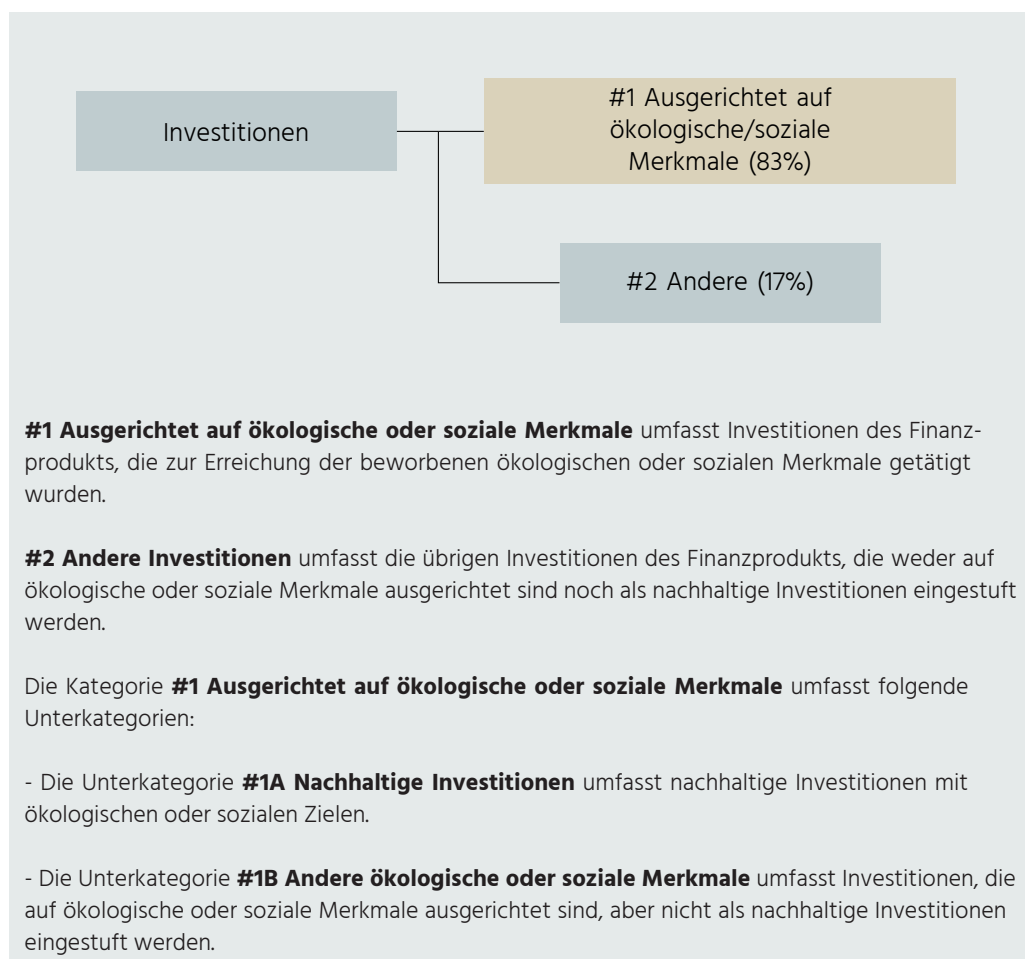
Investitionen

#1 Ausgerichtet auf ökologische/soziale Merkmale (83%)

#2 Andere (17%)

**#1 Ausgerichtet auf ökologische oder soziale Merkmale** umfasst Investitionen des Finanzprodukts, die zur Erreichung der beworbenen ökologischen oder sozialen Merkmale getätigt wurden.

**#2 Andere Investitionen** umfasst die übrigen Investitionen des Finanzprodukts, die weder auf ökologische oder soziale Merkmale ausgerichtet sind noch als nachhaltige Investitionen eingestuft werden.

Die Kategorie **#1 Ausgerichtet auf ökologische oder soziale Merkmale** umfasst folgende Unterkategorien:

- Die Unterkategorie **#1A Nachhaltige Investitionen** umfasst nachhaltige Investitionen mit ökologischen oder sozialen Zielen.

- Die Unterkategorie **#1B Andere ökologische oder soziale Merkmale** umfasst Investitionen, die auf ökologische oder soziale Merkmale ausgerichtet sind, aber nicht als nachhaltige Investitionen eingestuft werden.